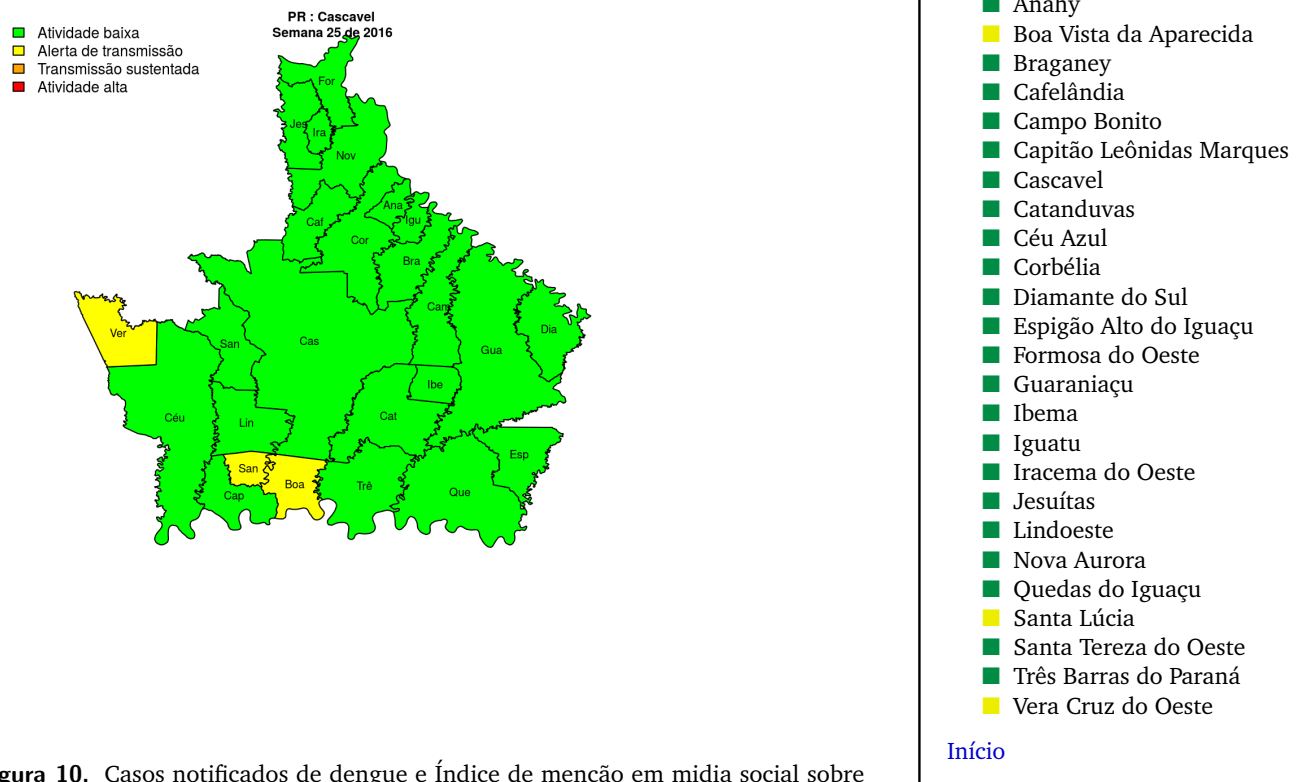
Atividade baixa
Alerta de transmissão
Transmissão sustentada
Atividade alta

PR : Cascavel
Semana 25 de 2016

For
Jes
Ira
Nov
Caf
Ana
Igu
Cor
Bra
Cam
Dia
Gua
Ver
San
Cas
Ibe
Céu
Lin
Cat
Esp
San
Boa
Cap
Trê
Que

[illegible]gura 10. Casos notificados de dengue e Índice de menção em mídia social sobre

Anahy
Boa Vista da Aparecida
Braganey
Cafelândia
Campo Bonito
Capitão Leônidas Marques
Cascavel
Catanduvas
Céu Azul
Corbélia
Diamante do Sul
Espigão Alto do Iguaçu
Formosa do Oeste
Guaraniaçu
Ibema
Iguatu
Iracema do Oeste
Jesuítas
Lindoeste
Nova Aurora
Quedas do Iguaçu
Santa Lúcia
Santa Tereza do Oeste
Três Barras do Paraná
Vera Cruz do Oeste

Início